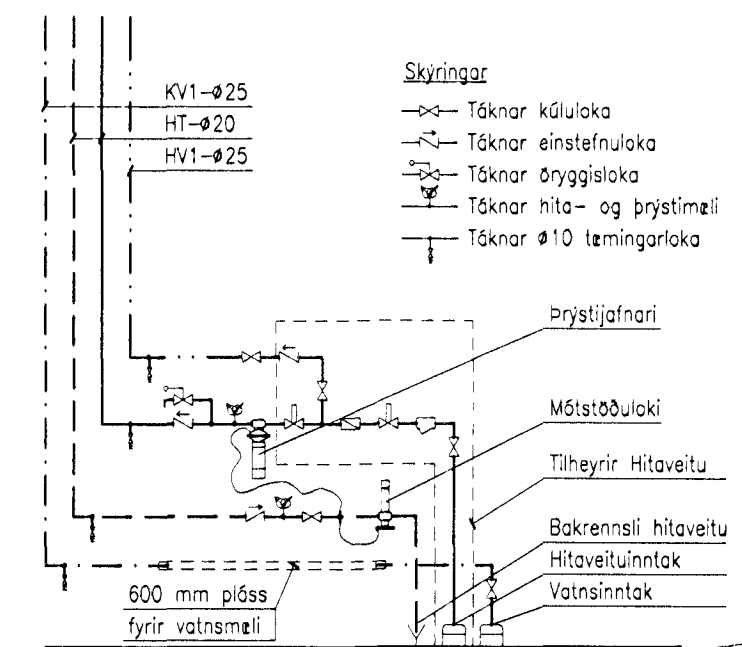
Skýringar
Táknar kúluloka
Táknar einstefnuloka
Táknar öryggisloka
Táknar hita- og þrýstimæli
Táknar Ø10 tæmingarloka

KV1-Ø25
HT-Ø20
HV1-Ø25

Þrýstijafnari
Mótstöðuloki
Tilheyrir Hitaveitu
Bakrennsli hitaveitu
Hitaveituinntak
Vatnsinntak

600 mm pláss
fyrir vatnsmæli